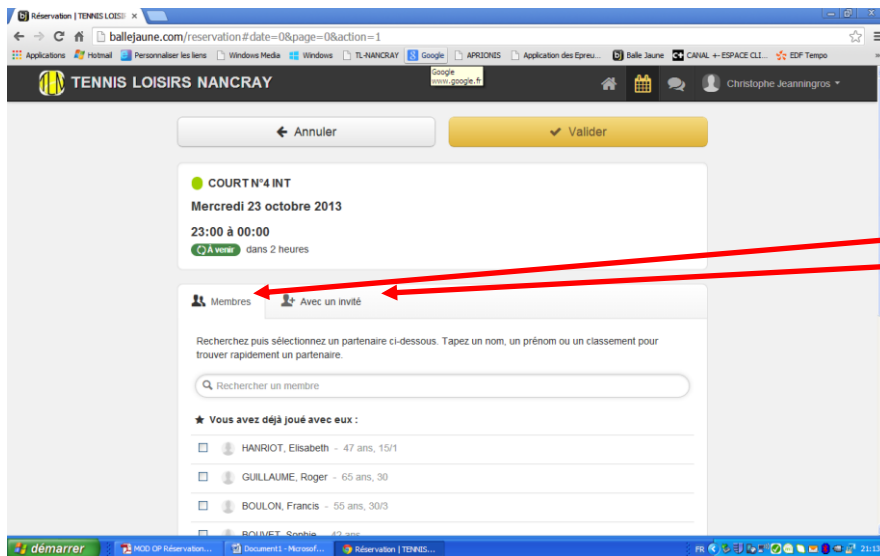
Réservation | TENNIS LOISI ×

ballejaune.com/reservation#date=0&page=0&action=1

Applications Hotmail Personnaliser les liens Windows Media Windows TL-NANCRAY Google APRIONIS Application des Epreu... Balle Jaune CANAL +- ESPACE CLI... EDF Tempo

Google
www.google.fr

TENNIS LOISIRS NANCRAY

Christophe Jeanningros

Annuler

Valider

COURT N°4 INT

Mercredi 23 octobre 2013

23:00 à 00:00

À venir dans 2 heures

Membres

Avec un invité

Recherchez puis sélectionnez un partenaire ci-dessous. Tapez un nom, un prénom ou un classement pour trouver rapidement un partenaire.

Rechercher un membre

Vous avez déjà joué avec eux :

HANRIOT, Elisabeth - 47 ans, 15/1

GUILLAUME, Roger - 65 ans, 30

BOULON, Francis - 55 ans, 30/3

BOUVET, Sophie - 42 ans

démarrer

MOD OP Réservation...

Document1 - Microsof...

Réservation | TENNIS...

FR

21:13